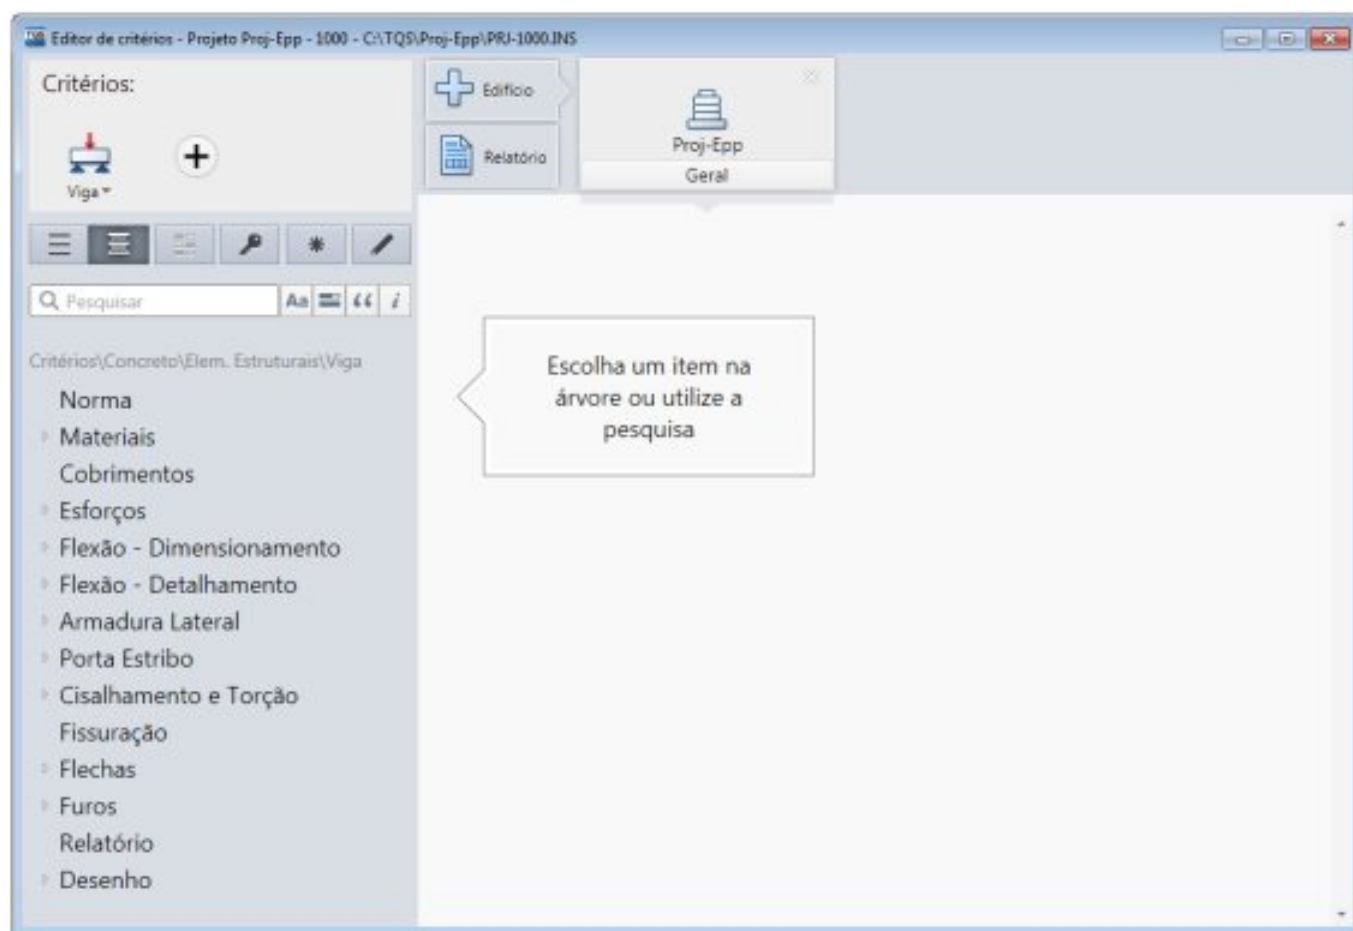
Editor de critérios - Projeto Proj-Epp - 1000 - C:\TQS\Proj-Epp\PRJ-1000.INS

Critérios:

Viga

Edifício

Relatório

Proj-Epp

Geral

Pesquisar

Aa

Critérios\Concreto\Elem. Estruturais\Viga

Norma
Materiais
Cobrimentos
Esforços
Flexão - Dimensionamento
Flexão - Detalhamento
Armadura Lateral
Porta Estribo
Cisalhamento e Torção
Fissuração
Flechas
Furos
Relatório
Desenho

Escolha um item na árvore ou utilize a pesquisa